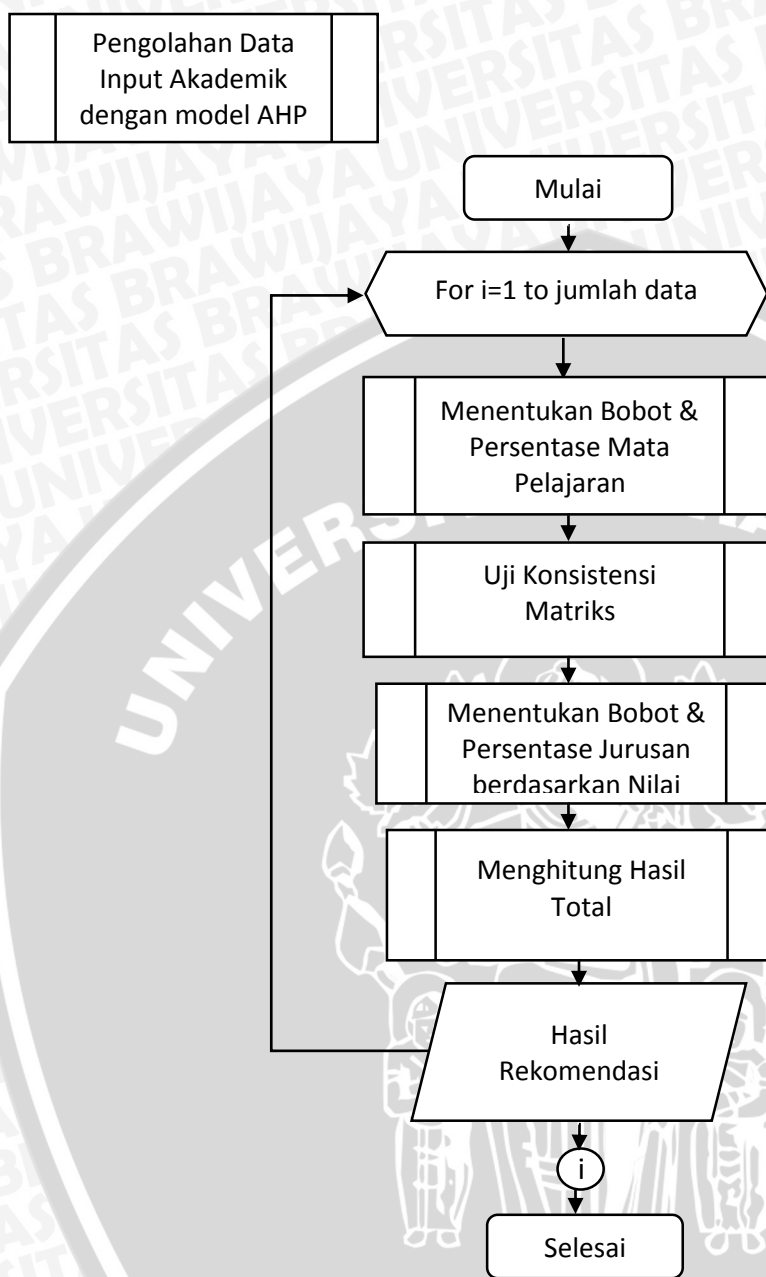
Pengolahan Data Input Akademik dengan model AHP

Mulai

For i=1 to jumlah data

Menentukan Bobot & Persentase Mata Pelajaran

Uji Konsistensi Matriks

Menentukan Bobot & Persentase Jurusan berdasarkan Nilai

Menghitung Hasil Total

Hasil Rekomendasi

i

Selesai